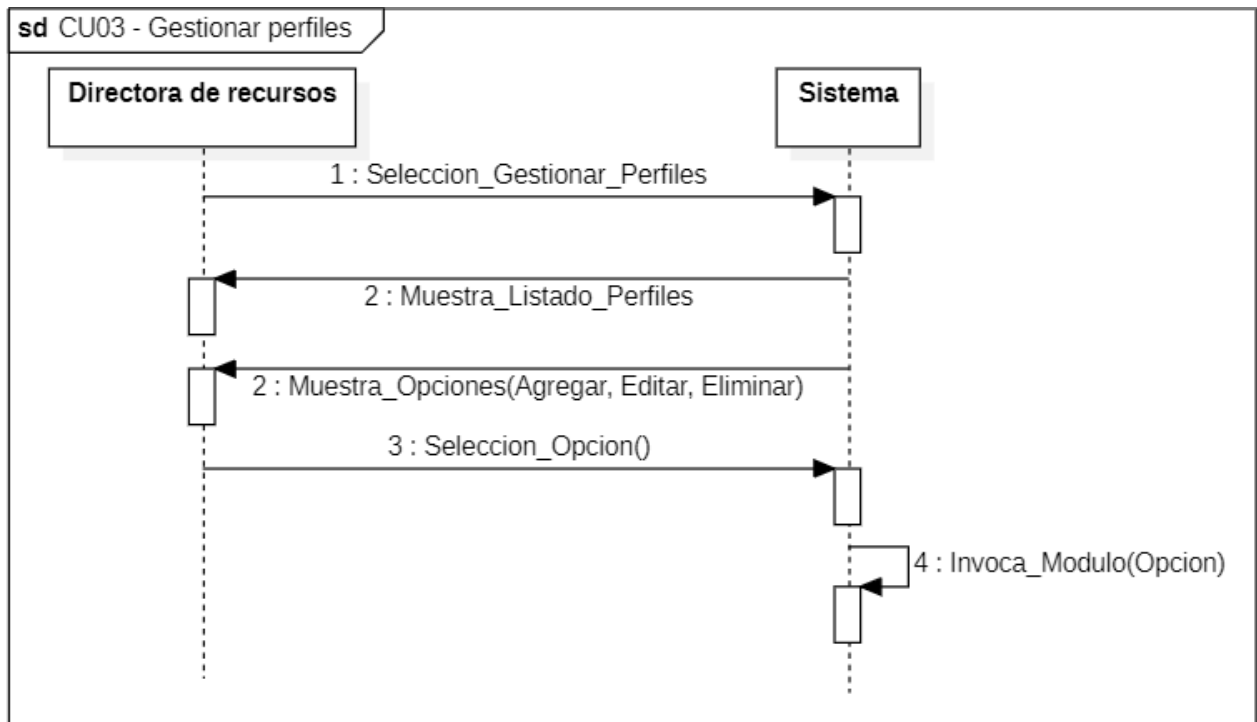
sd CU03 - Gestionar perfiles

Directora de recursos

Sistema

1 : Seleccion_Gestionar_Perfiles

2 : Muestra_Listado_Perfiles

2 : Muestra_Opciones(Agregar, Editar, Eliminar)

3 : Seleccion_Opcion()

4 : Invoca_Modulo(Opcion)